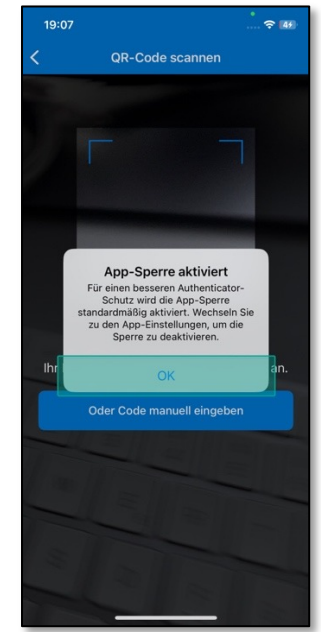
19:07

QR-Code scannen

App-Sperre aktiviert

Für einen besseren Authenticator-Schutz wird die App-Sperre standardmäßig aktiviert. Wechseln Sie zu den App-Einstellungen, um die Sperre zu deaktivieren.

Ihr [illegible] an.

OK

Oder Code manuell eingeben